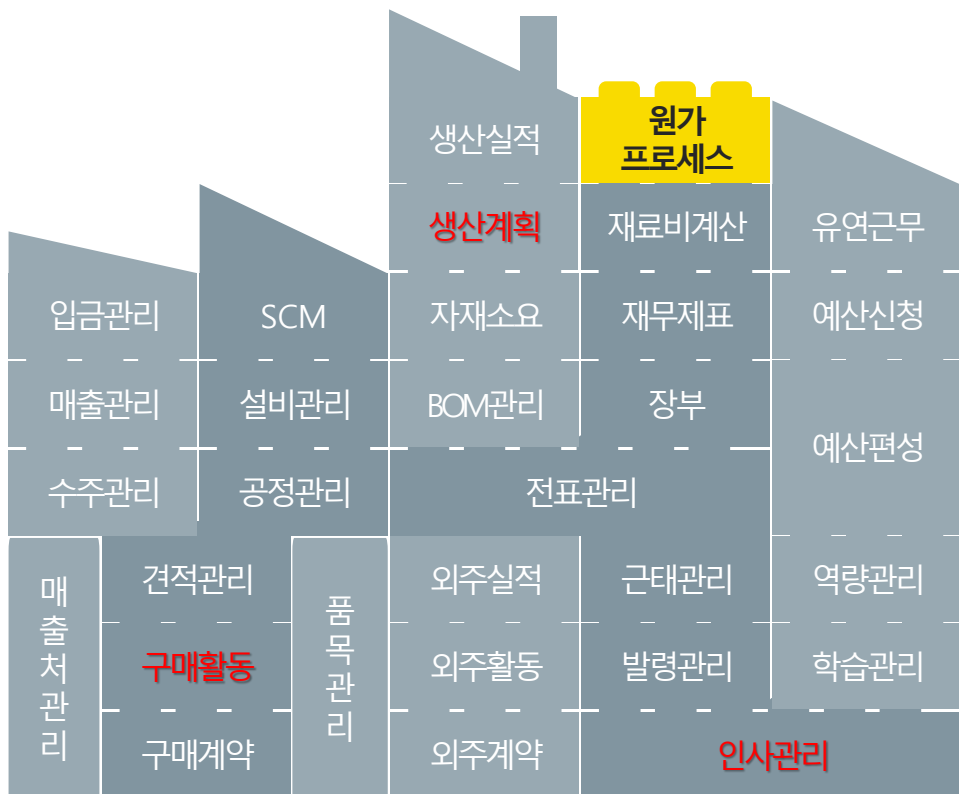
생산실적

원가 프로세스

생산계획

재료비계산

유연근무

입금관리

SCM

자재소요

재무제표

예산신청

매출관리

설비관리

BOM관리

장부

예산편성

수주관리

공정관리

전표관리

매출처관리

견적관리

품목관리

외주실적

근태관리

역량관리

구매활동

외주활동

발령관리

학습관리

구매계약

외주계약

인사관리